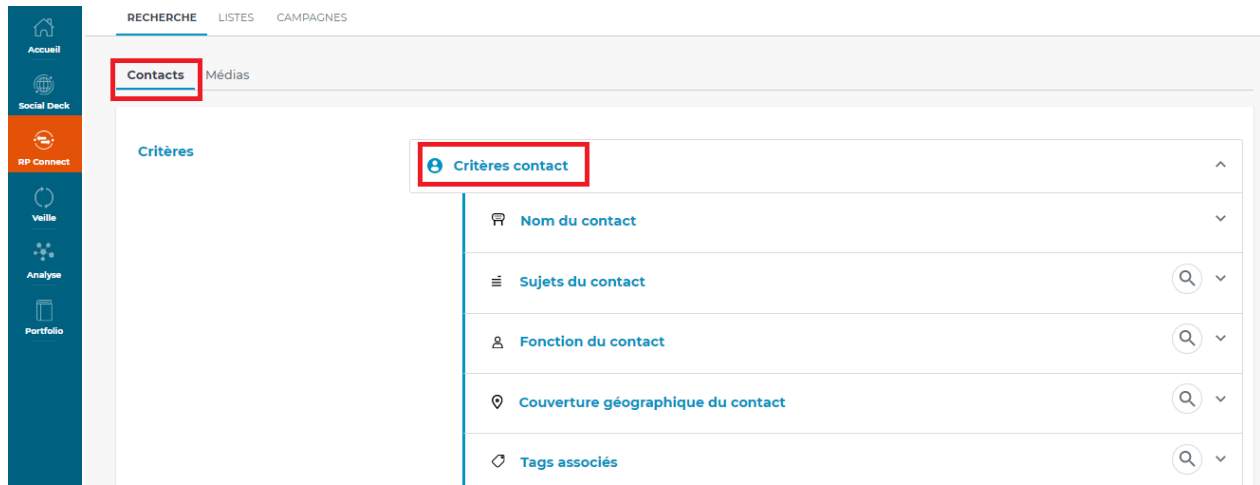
Accueil
Social Deck
RP Connect
Veille
Analyse
Portfolio

RECHERCHE LISTES CAMPAGNES

Contacts Médias

Critères

Critères contact

Nom du contact

Sujets du contact

Fonction du contact

Couverture géographique du contact

Tags associés